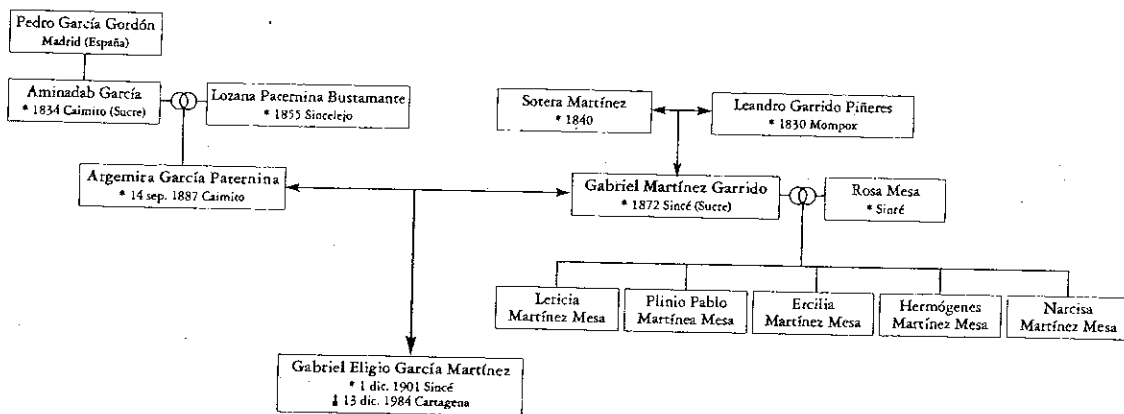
Pedro García Gordón
Madrid (España)

Aminadab García
* 1834 Caimito (Sucre)

Lozana Paternina Bustamante
* 1855 Sincelejo

Sotera Martínez
* 1840

Leandro Garrido Piñeres
* 1830 Mompox

Argemira García Paternina
* 14 sep. 1887 Caimito

Gabriel Martínez Garrido
* 1872 Sincé (Sucre)

Rosa Mesa
* Sincé

Leticia Martínez Mesa

Plinio Pablo Martínea Mesa

Ercilia Martínez Mesa

Hermógenes Martínez Mesa

Narcisa Martínez Mesa

Gabriel Eligio García Martínez
* 1 dic. 1901 Sincé
† 13 dic. 1984 Cartagena